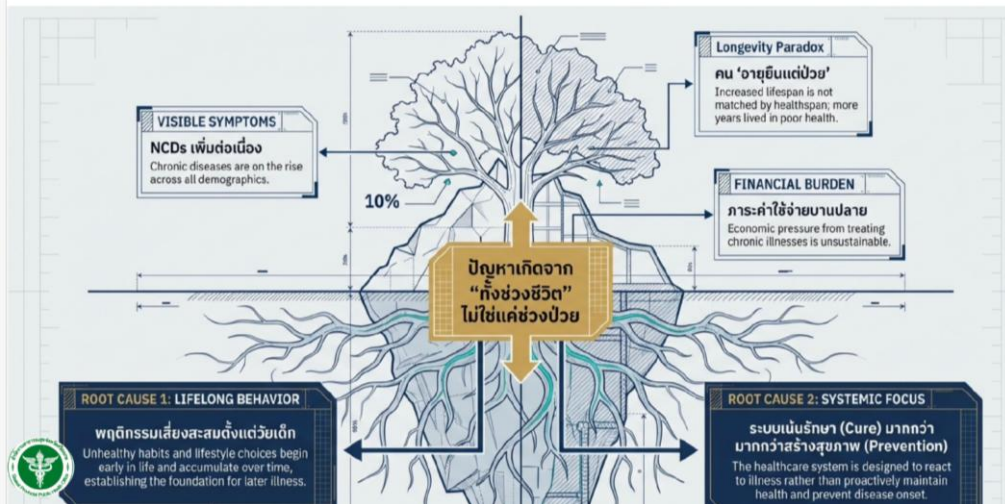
VISIBLE SYMPTOMS

NCDs เพิ่มต่อเนื่อง

Chronic diseases are on the rise across all demographics.

Longevity Paradox

คน 'อายุยืนแต่ป่วย'

Increased lifespan is not matched by healthspan; more years lived in poor health.

10%

FINANCIAL BURDEN

ภาระค่าใช้จ่ายบานปลาย

Economic pressure from treating chronic illnesses is unsustainable.

ปัญหาเกิดจาก "ทั้งช่วงชีวิต" ไม่ใช่แค่ช่วงป่วย

ROOT CAUSE 1: LIFELONG BEHAVIOR

พฤติกรรมเสี่ยงสะสมตั้งแต่วัยเด็ก

Unhealthy habits and lifestyle choices begin early in life and accumulate over time, establishing the foundation for later illness.

ROOT CAUSE 2: SYSTEMIC FOCUS

ระบบเน้นรักษา (Cure) มากกว่า มากกว่าสร้างสุขภาพ (Prevention)

The healthcare system is designed to react to illness rather than proactively maintain health and prevent disease onset.